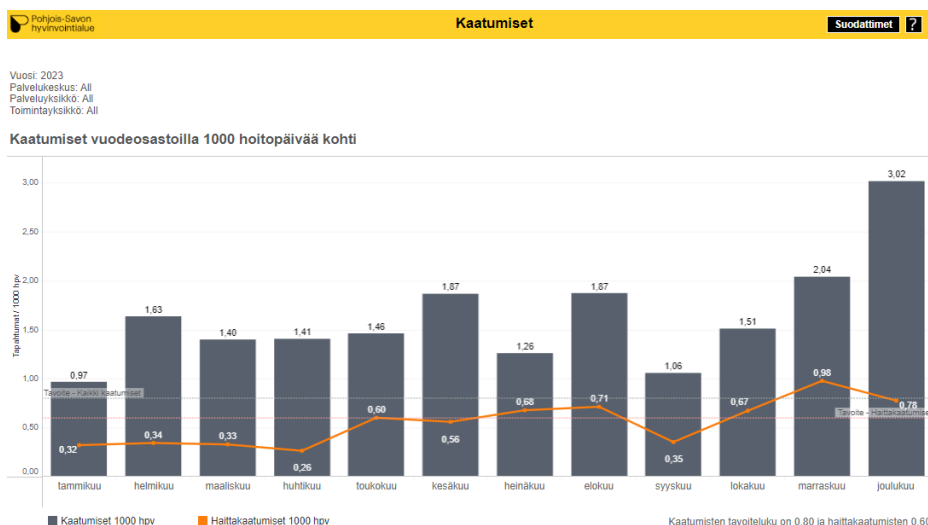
Pohjois-Savon hyvinvointialue

Kaatumiset

Suodattimet

?

Vuosi: 2023
Palvelukeskus: All
Palveluyksikkö: All
Toimintayksikkö: All

Kaatumiset vuodeosastoilla 1000 hoitopäivää kohti

Tapahtumat / 1000 hpv

3,00
2,50
2,00
1,50
1,00
0,50
0,00

Tavoite - Kaikki kaatumiset
Tavoite - Haittakaatumiset

| | tammikuu | helmikuu | maaliskuu | huhtikuu | toukokuu | kesäkuu | heinäkuu | elokuu | syyskuu | lokakuu | marraskuu | joulukuu |
|---|---|---|---|---|---|---|---|---|---|---|---|---|
| Kaatumiset 1000 hpv | 0,97 | 1,63 | 1,40 | 1,41 | 1,46 | 1,87 | 1,26 | 1,87 | 1,06 | 1,51 | 2,04 | 3,02 |
| Haittakaatumiset 1000 hpv | 0,32 | 0,34 | 0,33 | 0,26 | 0,60 | 0,56 | 0,68 | 0,71 | 0,35 | 0,67 | 0,98 | 0,78 |

Kaatumiset 1000 hpv
Haittakaatumiset 1000 hpv

Kaatumisten tavoiteluku on 0,80 ja haittakaatumisten 0,60